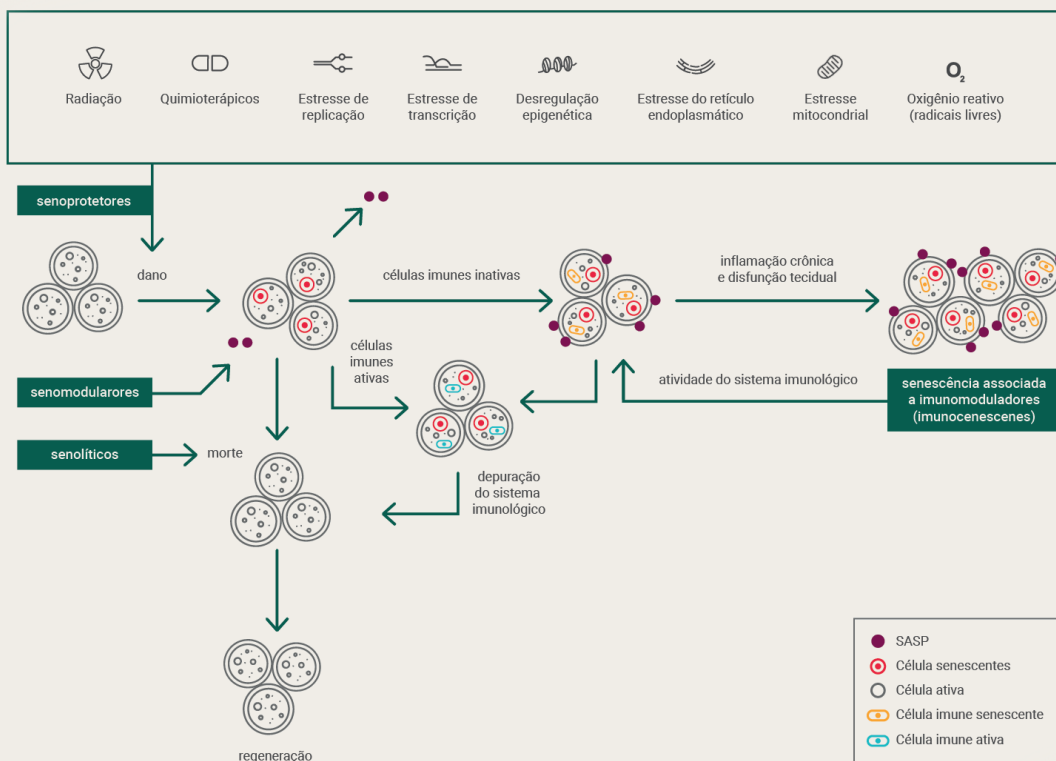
Radiação

Quimioterápicos

Estresse de replicação

Estresse de transcrição

Desregulação epigenética

Estresse do retículo endoplasmático

Estresse mitocondrial

$O_2$
Oxigênio reativo (radicais livres)

senoprotetores

dano

células imunes inativas

inflamação crônica e disfunção tecidual

células imunes ativas

senomodularores

atividade do sistema imunológico

senescência associada a imunomoduladores (imunocenescenes)

senolíticos

morte

depuração do sistema imunológico

regeneração

SASP
Célula senescentes
Célula ativa
Célula imune senescente
Célula imune ativa